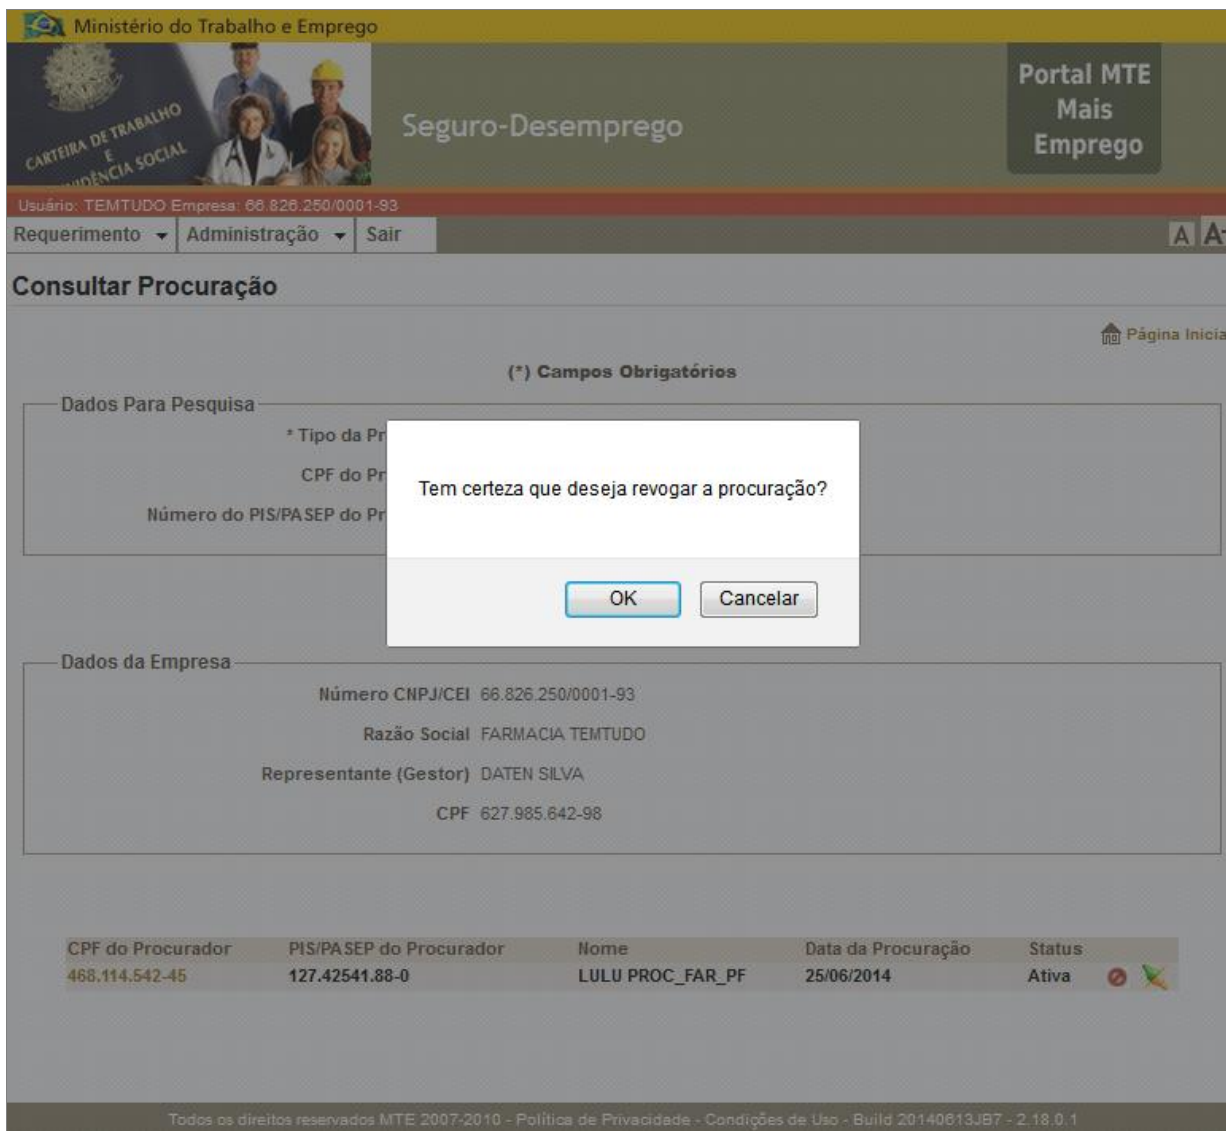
Ministério do Trabalho e Emprego

CARTEIRA DE TRABALHO E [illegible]DÊNCIA SOCIAL

Seguro-Desemprego

Portal MTE Mais Emprego

Usuário: TEMTUDO Empresa: 66.826.250/0001-93

Requerimento ▾ Administração ▾ Sair

A A+

Consultar Procuração

Página Inicia

(*) Campos Obrigatórios

Dados Para Pesquisa

* Tipo da Pr

CPF do Pr

Número do PIS/PASEP do Pr

Tem certeza que deseja revogar a procuração?

OK Cancelar

Dados da Empresa

Número CNPJ/CEI 66.826.250/0001-93

Razão Social FARMACIA TEMTUDO

Representante (Gestor) DATEN SILVA

CPF 627.985.642-98

| CPF do Procurador | PIS/PASEP do Procurador | Nome | Data da Procuração | Status |
|---|---|---|---|---|
| 468.114.542-45 | 127.42541.88-0 | LULU PROC_FAR_PF | 25/06/2014 | Ativa |

Todos os direitos reservados MTE 2007-2010 - Política de Privacidade - Condições de Uso - Build 20140613JB7 - 2.18.0.1